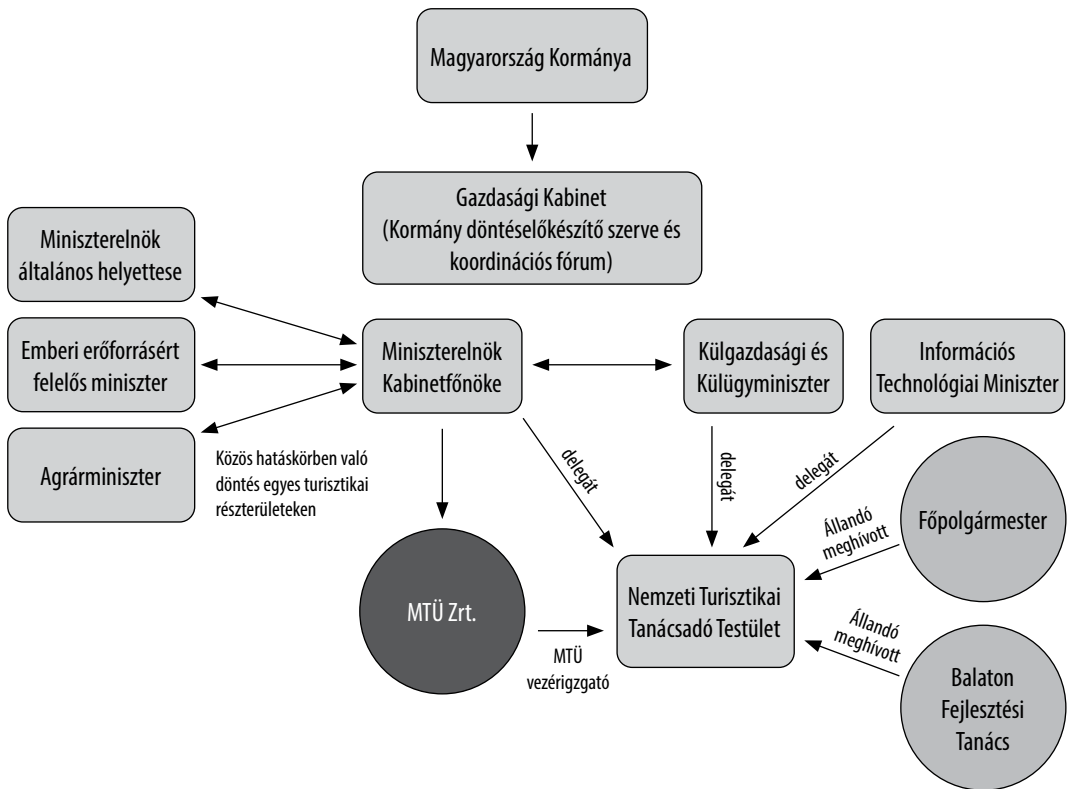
Magyarország Kormánya

Gazdasági Kabinet
(Kormány döntéselőkészítő szerve és koordinációs fórum)

Miniszterelnök általános helyettese

Emberi erőforrásért felelős miniszter

Agrárminiszter

Közös hatáskörben való döntés egyes turisztikai részterületeken

Miniszterelnök Kabinetfőnöke

Külgazdasági és Külügyminiszter

Információs Technológiai Miniszter

delegát

delegát

delegát

Főpolgármester

Állandó meghívott

MTÜ Zrt.

Nemzeti Turisztikai Tanácsadó Testület

MTÜ vezérigzgató

Állandó meghívott

Balaton Fejlesztési Tanács